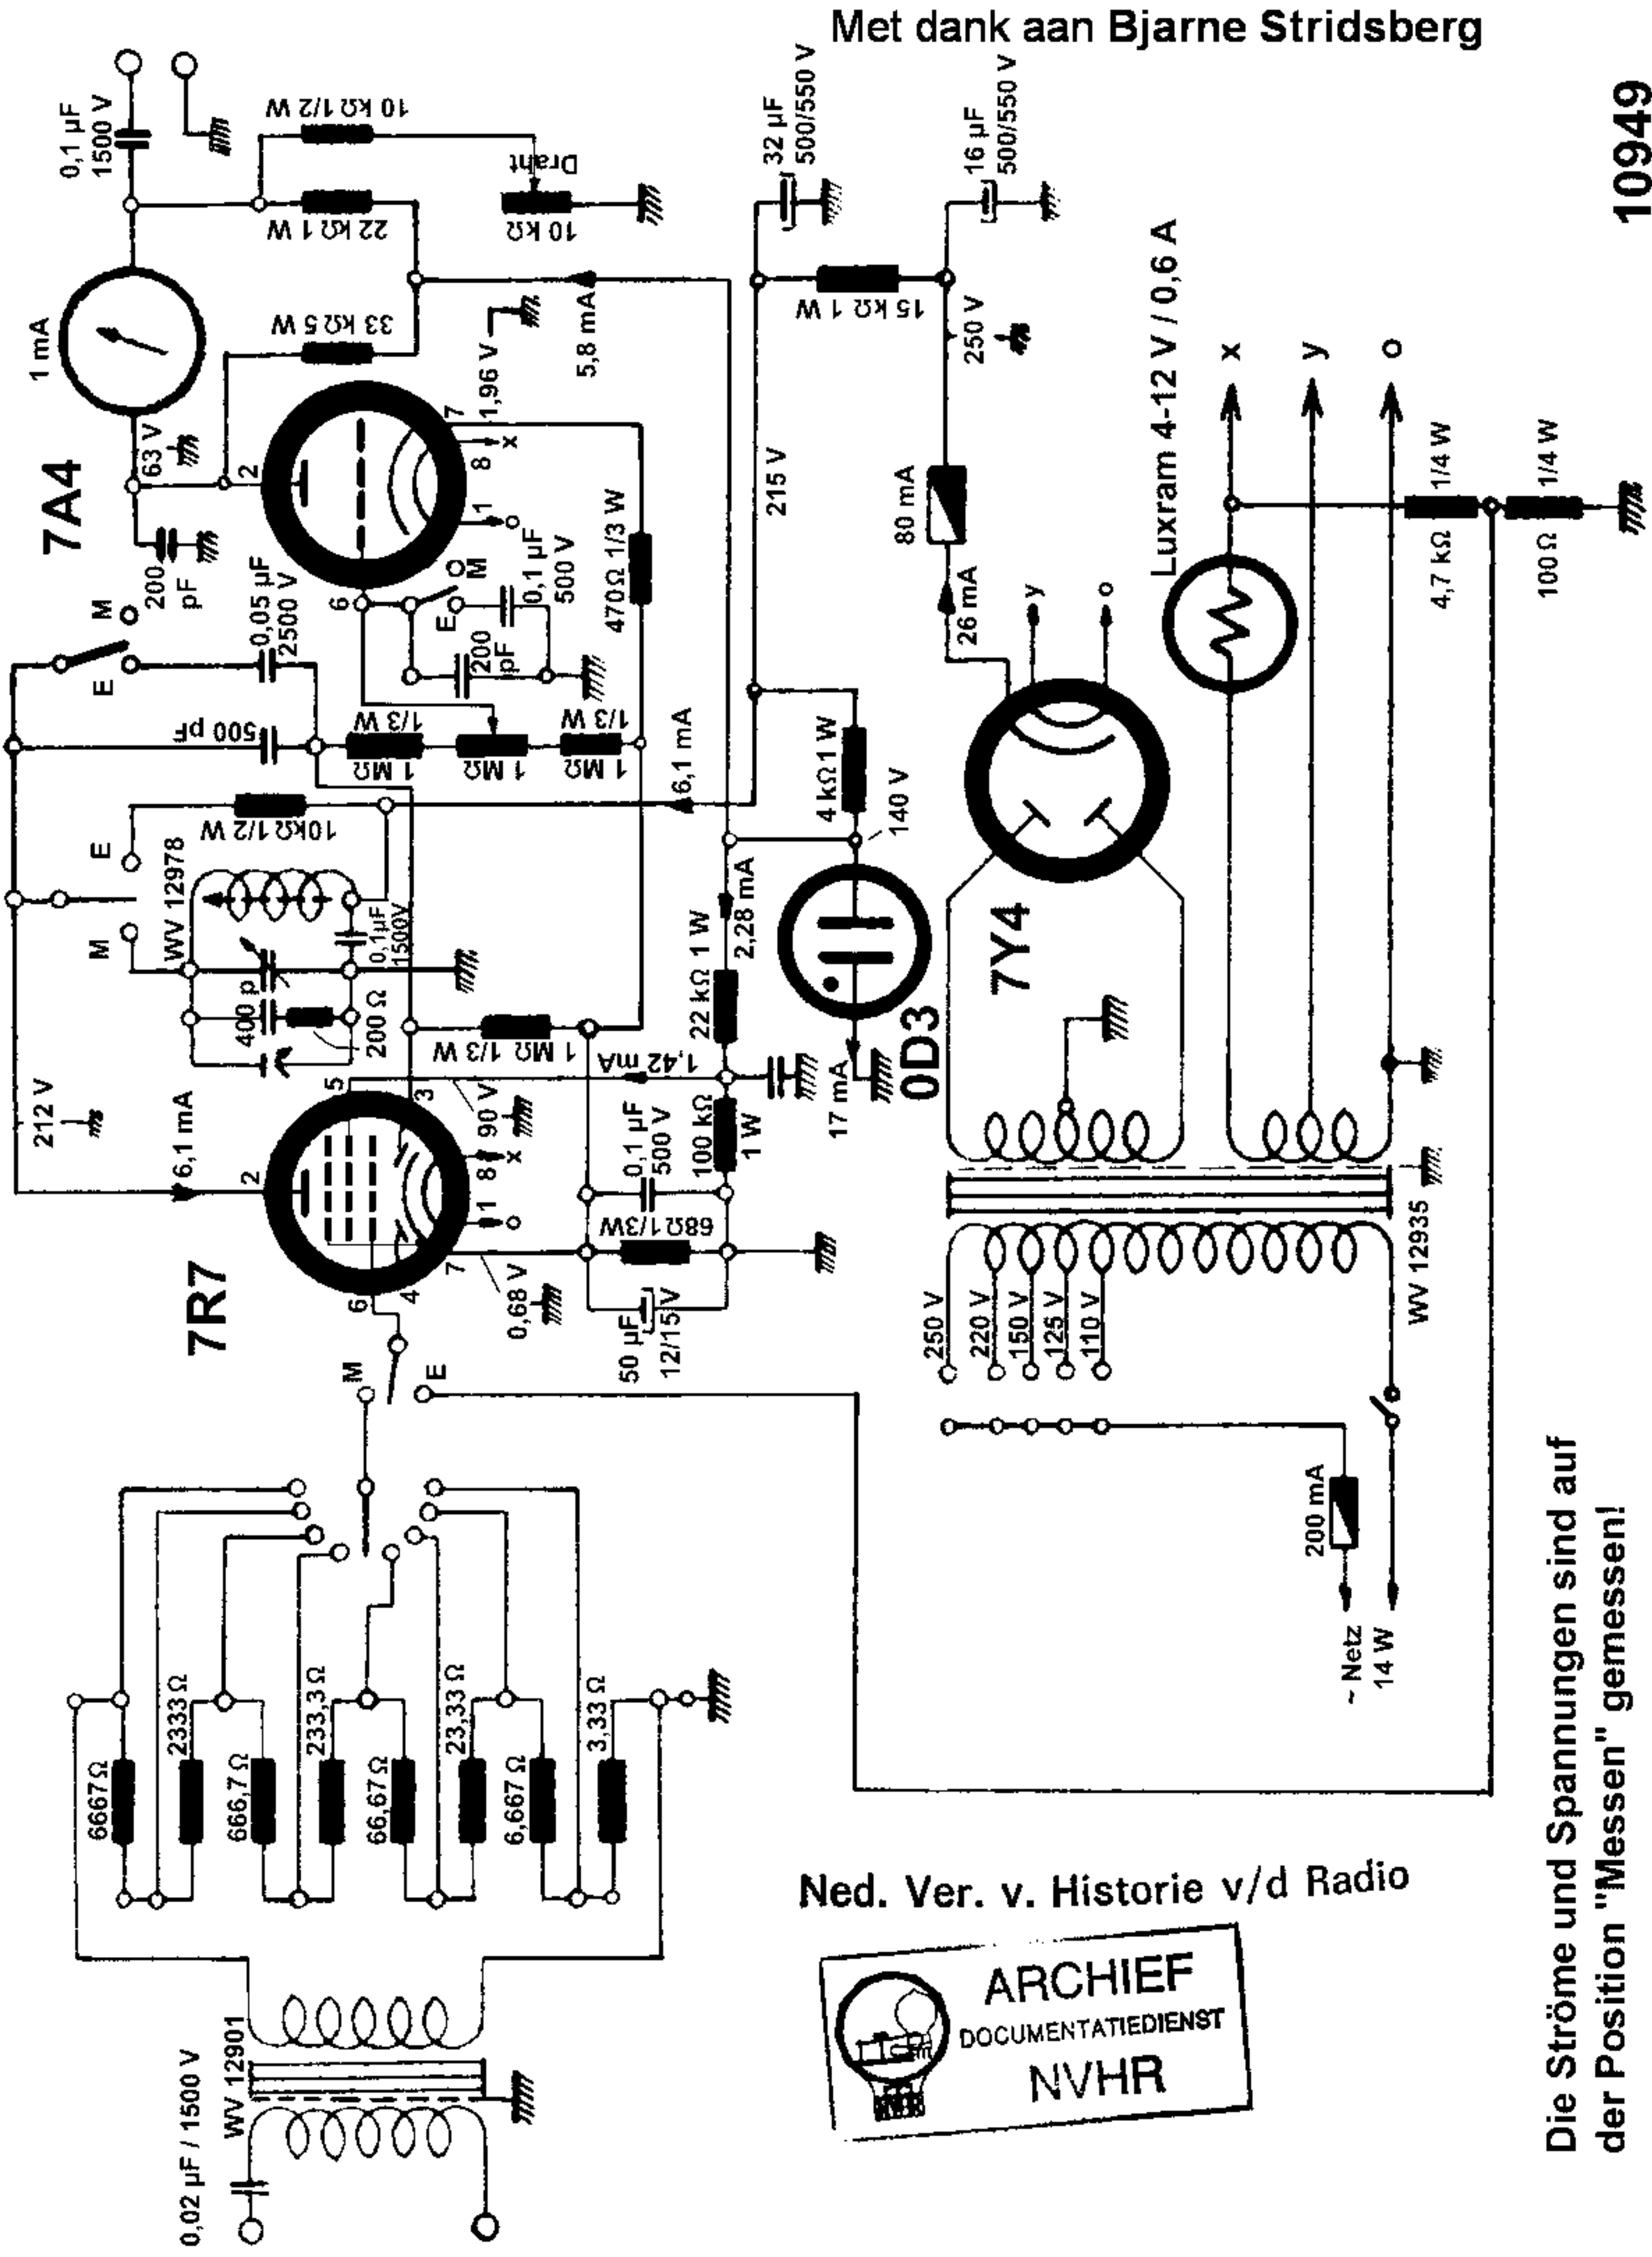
Met dank aan Bjarne Stridsberg

10949

0,1 µF 1500 V
10 kΩ 1/2 W
Draht
22 kΩ 1 W
10 kΩ
1 mA
33 kΩ 5 W
5,8 mA
1,96 V
63 V
7A4
2
7
8
x
1
200 pF
0,05 µF 2500 V
M
E
6
M
E
0,1 µF 500 V
200 pF
470 Ω 1/3 W
500 pF
1/3 W
1 MΩ
1 MΩ
1/3 W
1 MΩ
6,1 mA
10kΩ 1/2 W
E
M
WV 12978
0,1µF 1500V
400 p
200 Ω
1 MΩ 1/3 W
212 V
6,1 mA
2
5
3
90 V
8
x
1
7R7
7
0,68 V
6
4
M
E
68Ω 1/3W
50 µF 12/15 V
0,1 µF 500 V
100 kΩ 1 W
1,42 mA
22 kΩ 1 W
2,28 mA
4 kΩ 1 W
140 V
0D3
17 mA
215 V
32 µF 500/550 V
16 µF 500/550 V
15 kΩ 1 W
250 V
80 mA
26 mA
y
o
7Y4
Luxram 4-12 V / 0,6 A
x
y
o
4,7 kΩ 1/4 W
100 Ω 1/4 W
WV 12935
250 V
220 V
150 V
125 V
110 V
200 mA
~ Netz 14 W
6667 Ω
2333 Ω
666,7 Ω
233,3 Ω
66,67 Ω
23,33 Ω
6,667 Ω
3,33 Ω
WV 12901
0,02 µF / 1500 V

Ned. Ver. v. Historie v/d Radio

ARCHIEF DOCUMENTATIEDIENST NVHR

Die Ströme und Spannungen sind auf der Position "Messen" gemessen!